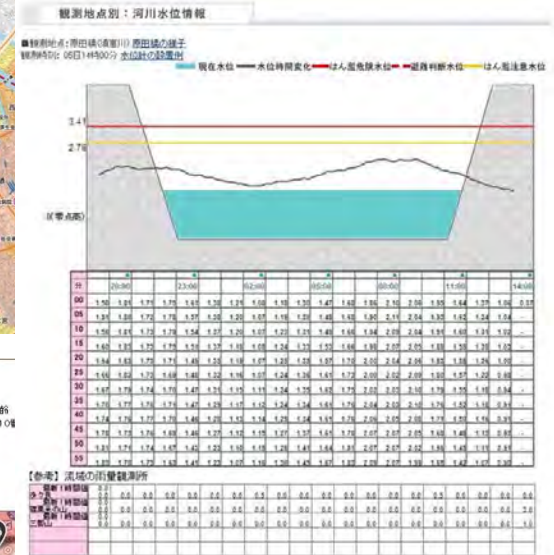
観測地点別：河川水位情報

■観測地点：原田橋（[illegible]川）原田橋の様子
観測時刻：05日14時00分 水位計の設置例

現在水位　水位時間変化　はん濫危険水位　避難判断水位　はん濫注意水位

3.41
2.70
(仮零点高)

20:00
23:00
02:00
05:00
08:00
11:00
14:00

分
00
05
10
15
20
25
30
35
40
45
50
55

【参考】流域の雨量観測所

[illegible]